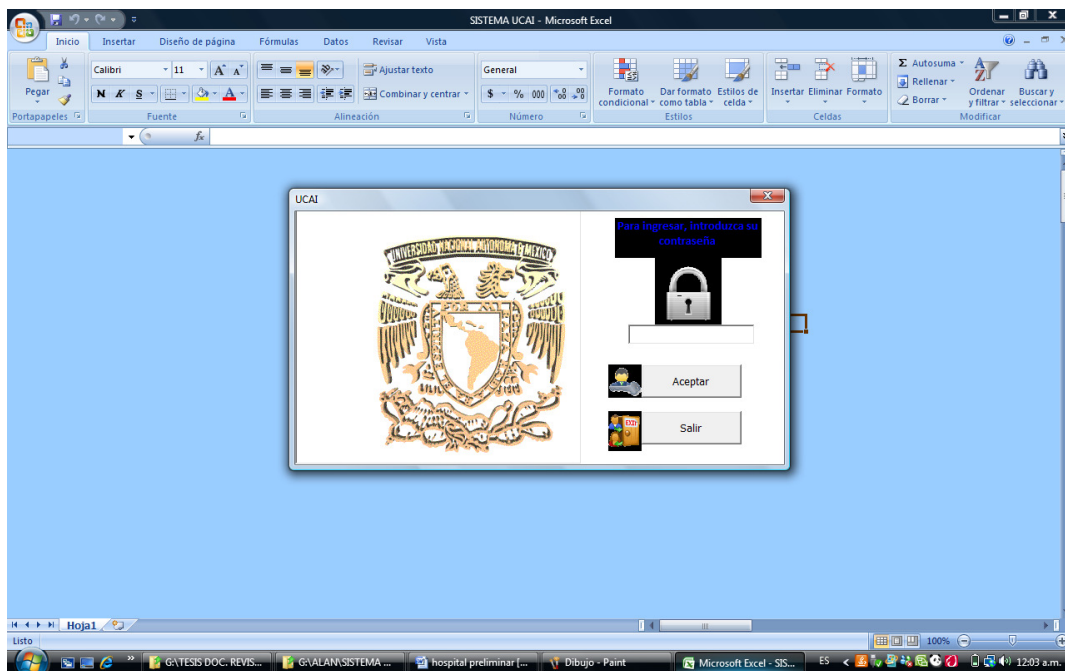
SISTEMA UCAI - Microsoft Excel

Inicio Insertar Diseño de página Fórmulas Datos Revisar Vista

Pegar
Portapapeles
Calibri 11
N K S
Fuente
Ajustar texto
Combinar y centrar
Alineación
General
$ % 000
Número
Formato condicional
Dar formato como tabla
Estilos de celda
Estilos
Insertar Eliminar Formato
Celdas
Σ Autosuma
Rellenar
Borrar
Ordenar y filtrar
Buscar y seleccionar
Modificar

$f_x$

UCAI

UNIVERSIDAD NACIONAL AUTONOMA DE MEXICO

Para ingresar, Introduzca su contraseña

Aceptar

Salir

Hoja1

Listo

100%

G:\TESIS DOC. REVIS...
G:\ALAN\SISTEMA ...
hospital preliminar [...
Dibujo - Paint
Microsoft Excel - SIS...
ES
12:03 a.m.